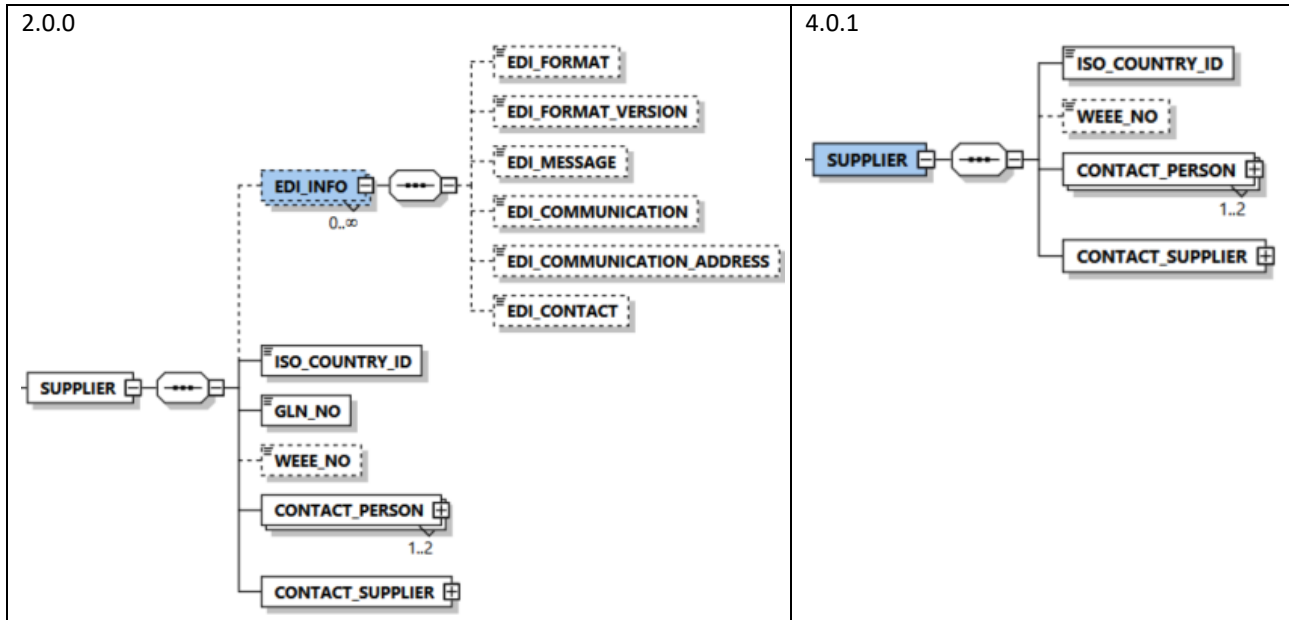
| 2.0.0 | 4.0.1 |
|---|---|
| EDI_FORMAT<br>EDI_FORMAT_VERSION<br>EDI_INFO<br>0..∞<br>EDI_MESSAGE<br>EDI_COMMUNICATION<br>EDI_COMMUNICATION_ADDRESS<br>EDI_CONTACT<br>ISO_COUNTRY_ID<br>SUPPLIER<br>GLN_NO<br>WEEE_NO<br>CONTACT_PERSON<br>1..2<br>CONTACT_SUPPLIER | ISO_COUNTRY_ID<br>WEEE_NO<br>SUPPLIER<br>CONTACT_PERSON<br>1..2<br>CONTACT_SUPPLIER |